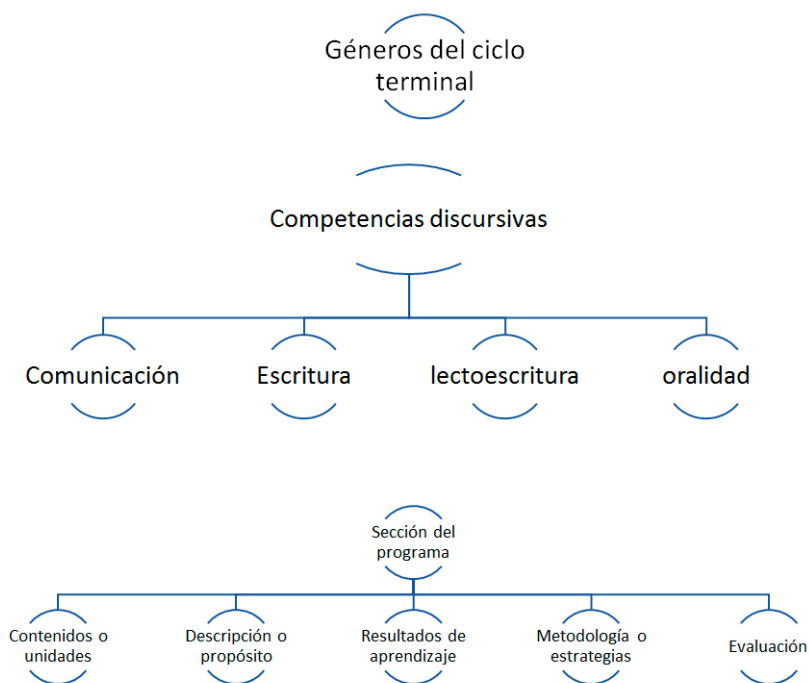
Géneros del ciclo terminal

Competencias discursivas

Comunicación

Escritura

lectoescritura

oralidad

Sección del programa

Contenidos o unidades

Descripción o propósito

Resultados de aprendizaje

Metodología o estrategias

Evaluación